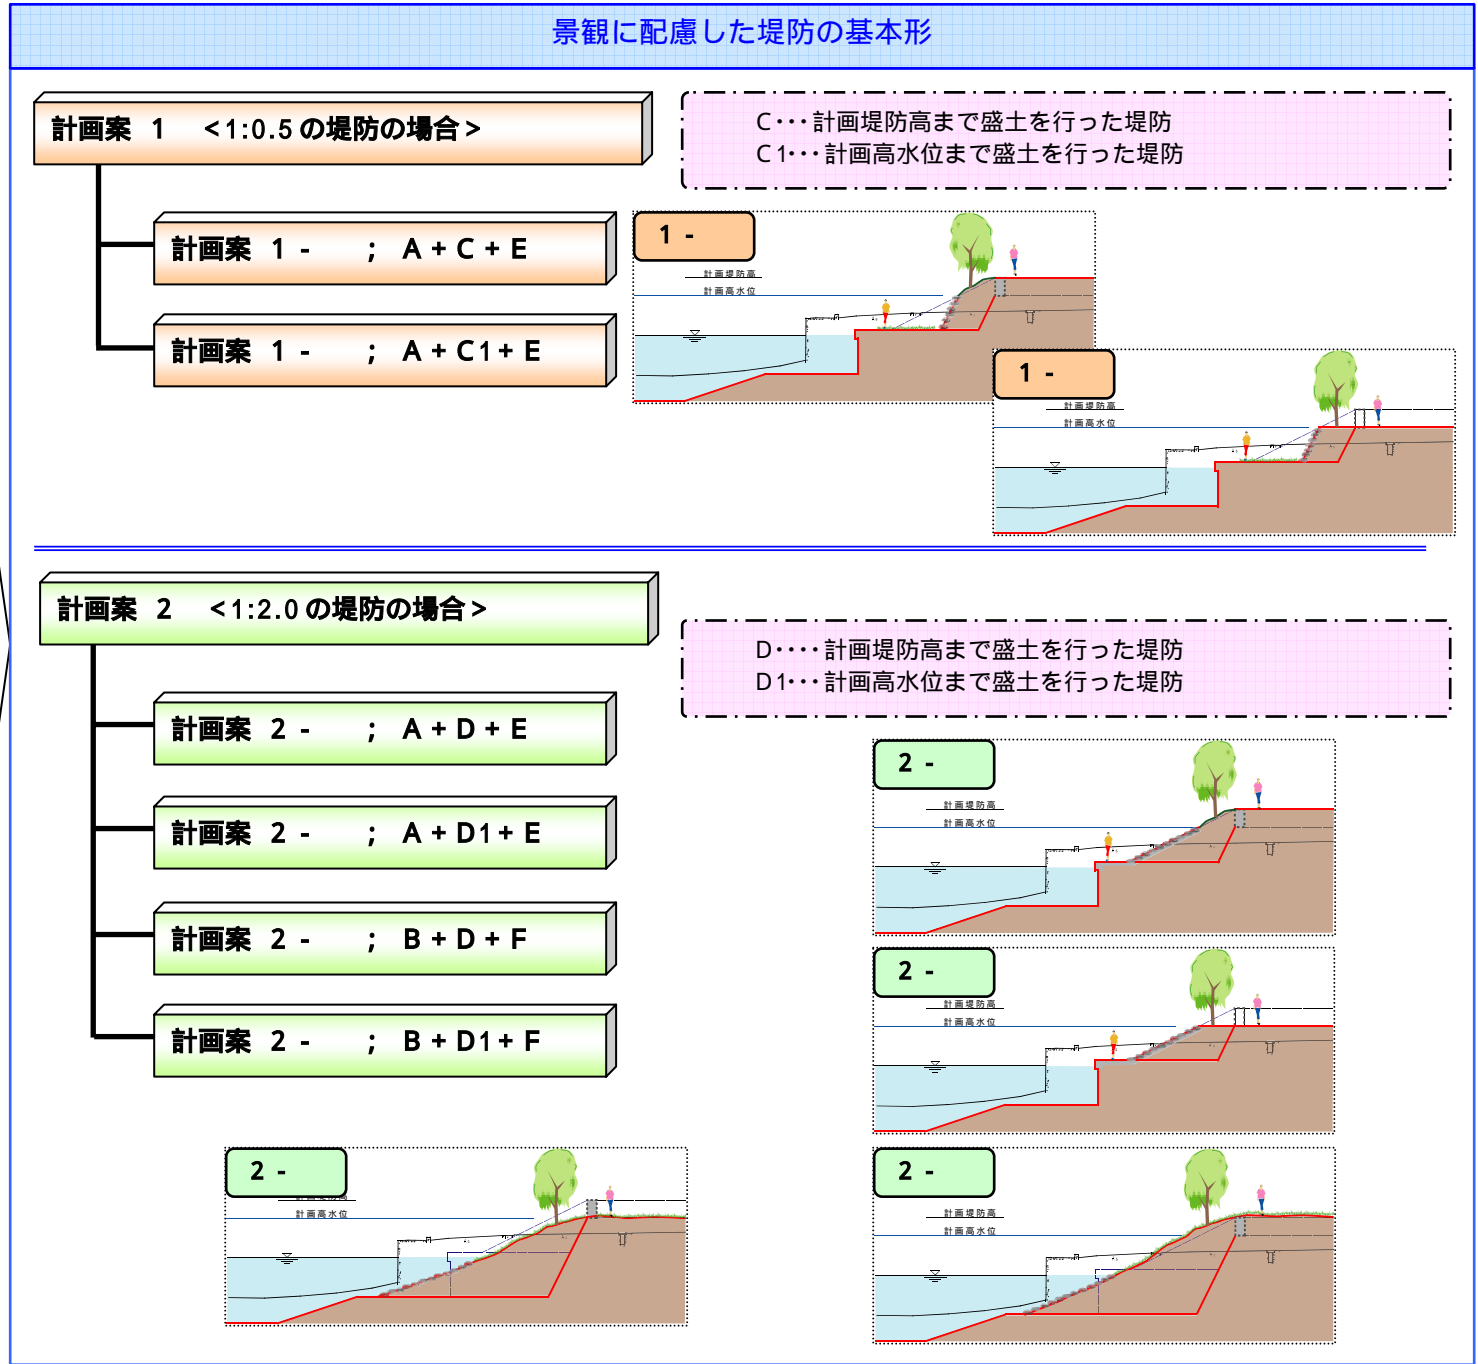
景観に配慮した堤防の基本形

計画案　1　＜1:0.5 の堤防の場合＞

C・・・計画堤防高まで盛土を行った堤防
C1・・・計画高水位まで盛土を行った堤防

計画案　1 -　　;　A + C + E

計画案　1 -　　;　A + C1 + E

1 -

計画堤防高

計画高水位

1 -

計画堤防高

計画高水位

計画案　2　＜1:2.0 の堤防の場合＞

D・・・・計画堤防高まで盛土を行った堤防
D1・・・計画高水位まで盛土を行った堤防

計画案　2 -　　;　A + D + E

計画案　2 -　　;　A + D1 + E

計画案　2 -　　;　B + D + F

計画案　2 -　　;　B + D1 + F

2 -

計画堤防高

計画高水位

2 -

計画堤防高

計画高水位

2 -

計画高水位

2 -

計画堤防高

計画高水位